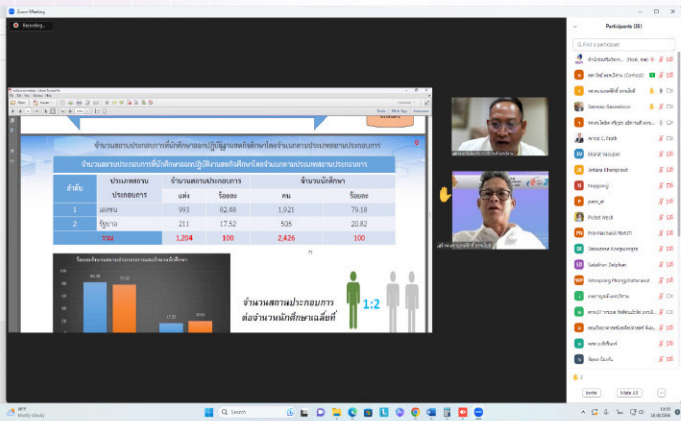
Zoom Meeting

Recording...

Participants (35)

Find a participant

จำนวนสถานประกอบการที่นักศึกษาออกปฏิบัติงานสหกิจศึกษาโดยจำแนกตามประเภทสถานประกอบการ

| ลำดับ | ประเภทสถานประกอบการ | จำนวนสถานประกอบการ แห่ง | ร้อยละ | จำนวนนักศึกษา คน | ร้อยละ |
|---|---|---|---|---|---|
| 1 | เอกชน | 993 | 82.48 | 1,921 | 79.18 |
| 2 | รัฐบาล | 211 | 17.52 | 505 | 20.82 |
| | รวม | 1,204 | 100 | 2,426 | 100 |

จำนวนสถานประกอบการต่อจำนวนนักศึกษาเฉลี่ยที่

1:2

Jintana Khamprasit

Picha Nachaisit

Search

Invite

Mute All